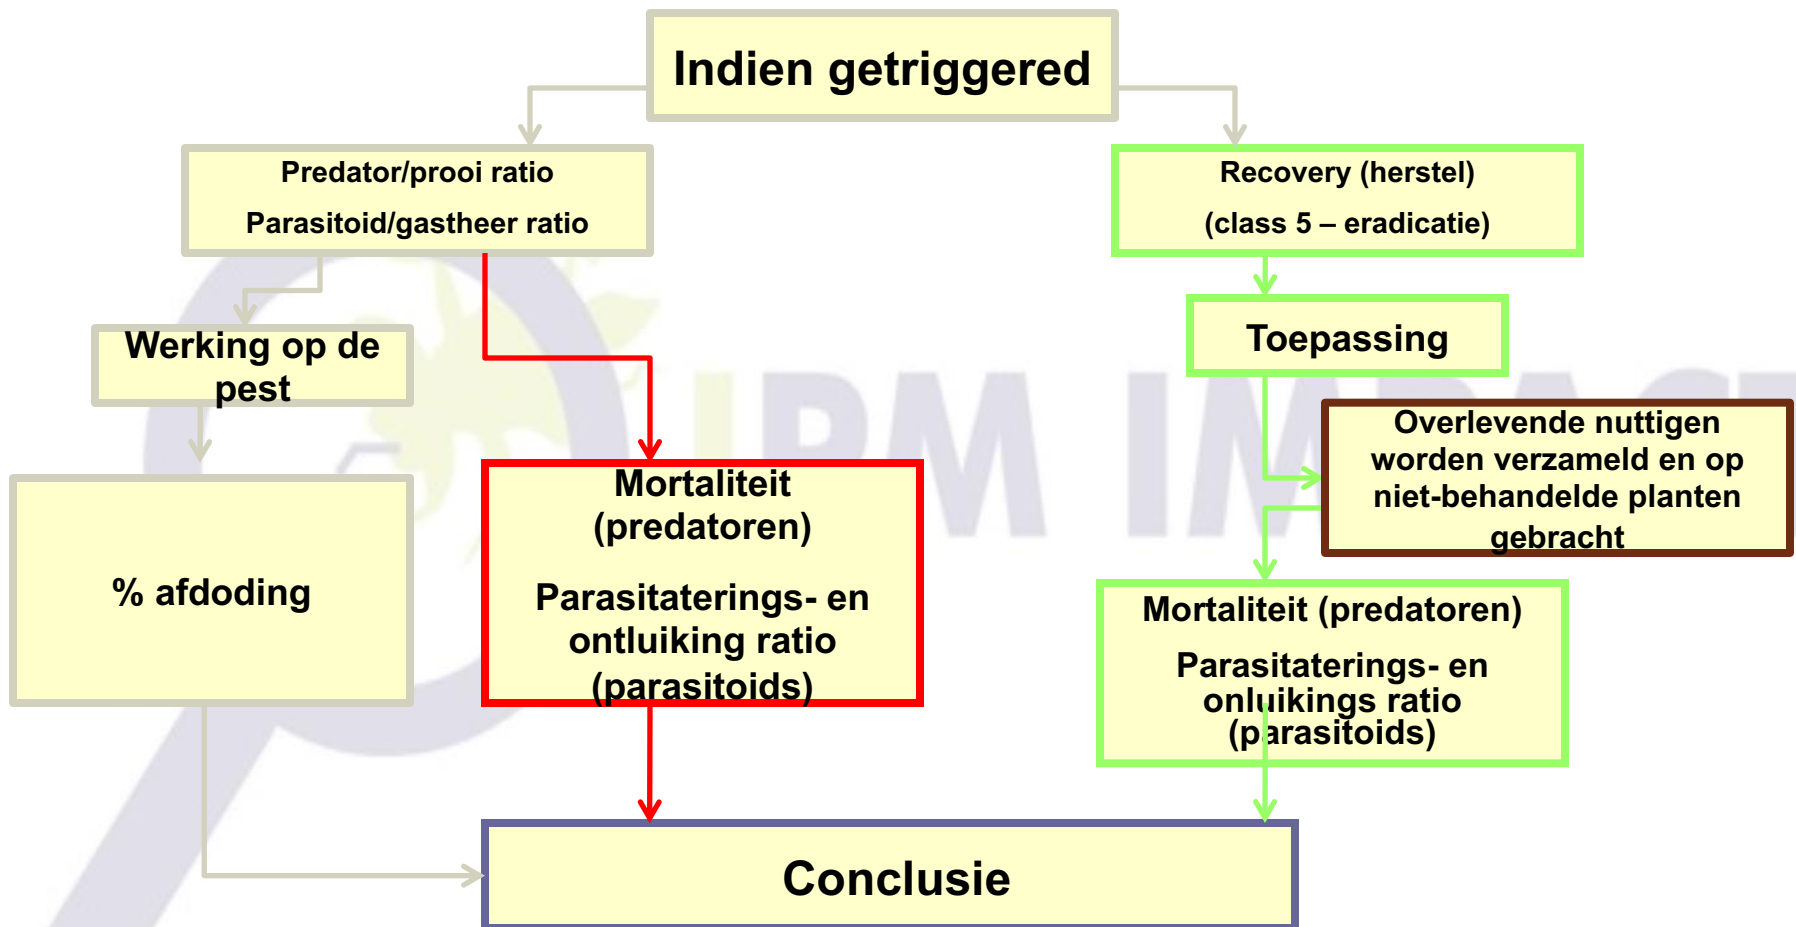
Indien getriggered

Predator/prooi ratio

Parasitoid/gastheer ratio

Recovery (herstel)

(class 5 – eradicatie)

Werking op de pest

Toepassing

Overlevende nuttigen worden verzameld en op niet-behandelde planten gebracht

% afdoding

Mortaliteit (predatoren)

Parasitaterings- en ontluiking ratio (parasitoids)

Mortaliteit (predatoren)

Parasitaterings- en onluikings ratio (parasitoids)

Conclusie

IPM IMPACT